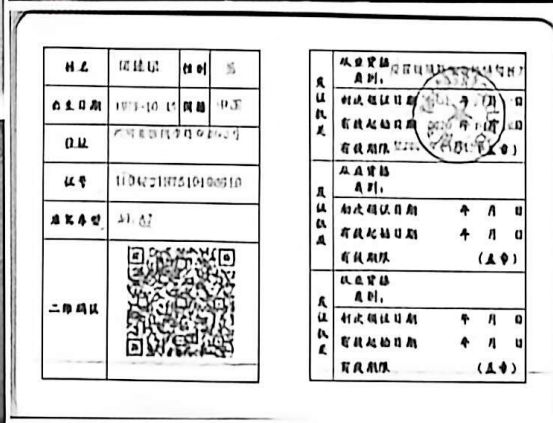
| 姓名 | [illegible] | 性别 | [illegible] |
|---|---|---|---|
| 出生日期 | 19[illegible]-10-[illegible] | 国籍 | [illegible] |
| 住址 | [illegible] | | |
| 证号 | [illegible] | | |
| 准驾车型 | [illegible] | | |
| 二维码区 | | | |

| 受让记录 | 从业资格类别：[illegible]<br>初次领证日期 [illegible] 年 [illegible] 月 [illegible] 日<br>有效起始日期 20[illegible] 年 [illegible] 月 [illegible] 日<br>有效期限 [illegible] (盖章) |
|---|---|
| 受让记录 | 从业资格类别：<br>初次领证日期 年 月 日<br>有效起始日期 年 月 日<br>有效期限 (盖章) |
| 受让记录 | 从业资格类别：<br>初次领证日期 年 月 日<br>有效起始日期 年 月 日<br>有效期限 (盖章) |